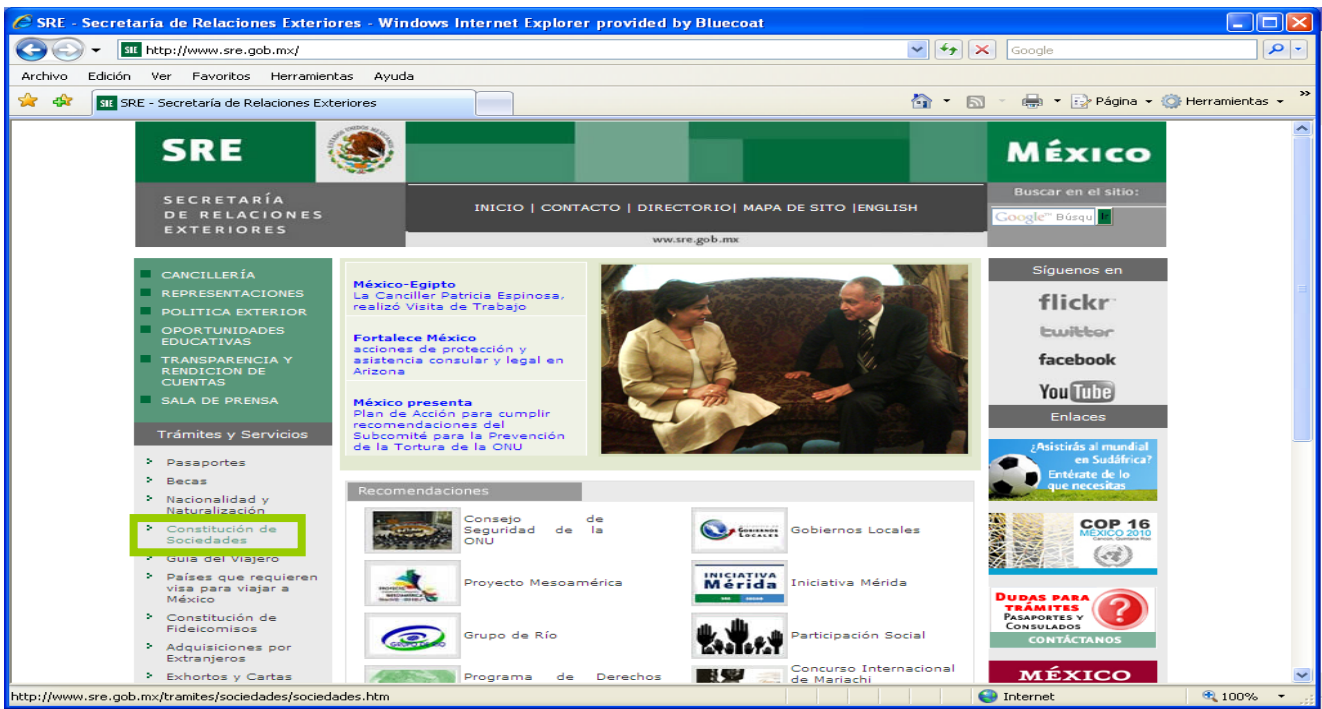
SRE - Secretaría de Relaciones Exteriores - Windows Internet Explorer provided by Bluecoat

http://www.sre.gob.mx/

Google

Archivo Edición Ver Favoritos Herramientas Ayuda

SRE - Secretaría de Relaciones Exteriores

Página Herramientas

SRE

MÉXICO

SECRETARÍA DE RELACIONES EXTERIORES

INICIO | CONTACTO | DIRECTORIO| MAPA DE SITO |ENGLISH

Buscar en el sitio:

Google Búsqu

www.sre.gob.mx

CANCILLERÍA
REPRESENTACIONES
POLITICA EXTERIOR
OPORTUNIDADES EDUCATIVAS
TRANSPARENCIA Y RENDICION DE CUENTAS
SALA DE PRENSA

Trámites y Servicios

Pasaportes
Becas
Nacionalidad y Naturalización
Constitución de Sociedades
Guía del Viajero
Países que requieren visa para viajar a México
Constitución de Fideicomisos
Adquisiciones por Extranjeros
Exhortos y Cartas

México-Egipto
La Canciller Patricia Espinosa, realizó Visita de Trabajo

Fortalece México
acciones de protección y asistencia consular y legal en Arizona

México presenta
Plan de Acción para cumplir recomendaciones del Subcomité para la Prevención de la Tortura de la ONU

Síguenos en

flickr
twitter
facebook
YouTube

Enlaces

¿Asistirás al mundial en Sudáfrica? Entérate de lo que necesitas

COP 16 MÉXICO 2010

DUDAS PARA TRÁMITES PASAPORTES Y CONSULADOS CONTÁCTANOS

MÉXICO

Recomendaciones

Consejo de Seguridad de la ONU
Gobiernos Locales
Proyecto Mesoamérica
Iniciativa Mérida
Grupo de Río
Participación Social
Programa de Derechos
Concurso Internacional de Mariachi

http://www.sre.gob.mx/tramites/sociedades/sociedades.htm

Internet

100%